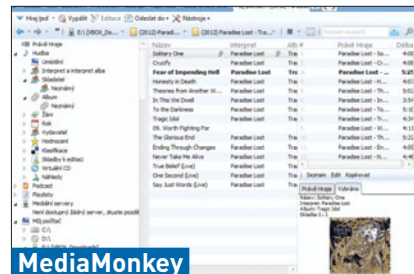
Hraj teď | Vypálit | Editace | Odeslat do | Nástroje

E:\[XBOX_Do... | (2012)-Paradise... | (2012) Paradise Lost - Tra...

Právě Hraje
Hudba
Umístění
Interpret a interpret alba
Skladatel
Neznámý
Album
Neznámý
Žánr
Rok
Vydavatel
Hodnocení
Klasifikace
Skladby k editaci
Virtuální CD
Náhledy
Podcast
Playlisty
Mediální servery
Není dostupný žádný server, zkuste posléze
Můj počítač

| Název | Interpret | Alb | Právě Hraje | Délka |
|---|---|---|---|---|
| Solitary One | Paradise Lost | Tra | Paradise Lost - Cr... | 4:3 |
| Crucify | Paradise Lost | Tra | Paradise Lost - Cr... | 4:0 |
| Fear of Impending Hell | Paradise Lost | Tra | Paradise Lost - ... | 5:2 |
| Honesty in Death | Paradise Lost | Tra | Paradise Lost - H... | 4:1 |
| Theories from Another W... | Paradise Lost | Tra | Paradise Lost - Th... | 5:1 |
| In This We Dwell | Paradise Lost | Tra | Paradise Lost - In... | 3:5 |
| To the Darkness | Paradise Lost | Tra | Paradise Lost - To... | 5:3 |
| Tragic Idol | Paradise Lost | Tra | Paradise Lost - Tr... | 4:3 |
| 09. Worth Fighting For | Paradise Lost | Tra | Paradise Lost - W... | 4:1 |
| The Glorious End | Paradise Lost | Tra | Paradise Lost - Th... | 5:1 |
| Ending Through Changes | Paradise Lost | Tra | Paradise Lost - En... | 4:5 |
| Never Take Me Alive | Paradise Lost | Tra | Paradise Lost - Ne... | 4:0 |
| True Belief (Live) | Paradise Lost | Tra | Paradise Lost - Tr... | 4:2 |
| One Second (Live) | Paradise Lost | Tra | | |
| Say Just Words (Live) | Paradise Lost | Tra | | |

Seznam Edit Kopírovat
Právě Hraje | Vybráno
Název: Solitary One
Interpret: Paradise Lost
Album: Tragic Idol
Skladba č.: 1

MediaMonkey